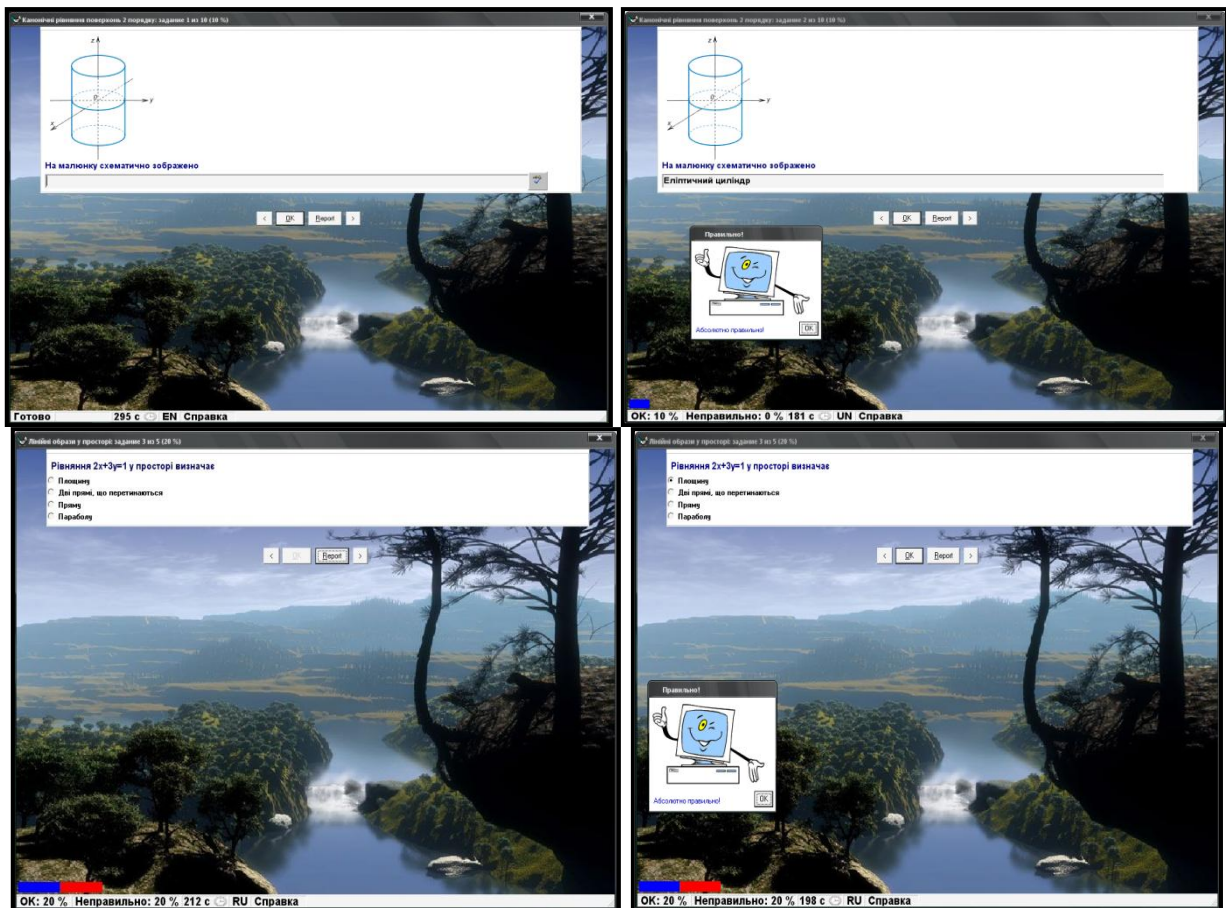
Канонічні рівняння поверхонь 2 порядку: задание 1 из 10 (10 %)

z
0
y
x

На малюнку схематично зображено

< OK Report >

Готово 295 с EN Справка

Канонічні рівняння поверхонь 2 порядку: задание 2 из 10 (10 %)

z
0
y
x

На малюнку схематично зображено

Еліптичний циліндр

< OK Report >

Правильно!

Абсолютно правильно!

OK

OK: 10 % Неправильно: 0 % 181 с UN Справка

Лінійні образи у просторі: задание 3 из 5 (20 %)

Рівняння 2x+3y=1 у просторі визначає

Площину
Дві прямі, що перетинаються
Пряму
Параболу

< OK Report >

OK: 20 % Неправильно: 20 % 212 с RU Справка

Лінійні образи у просторі: задание 3 из 5 (20 %)

Рівняння 2x+3y=1 у просторі визначає

Площину
Дві прямі, що перетинаються
Пряму
Параболу

< OK Report >

Правильно!

Абсолютно правильно!

OK

OK: 20 % Неправильно: 20 % 198 с RU Справка